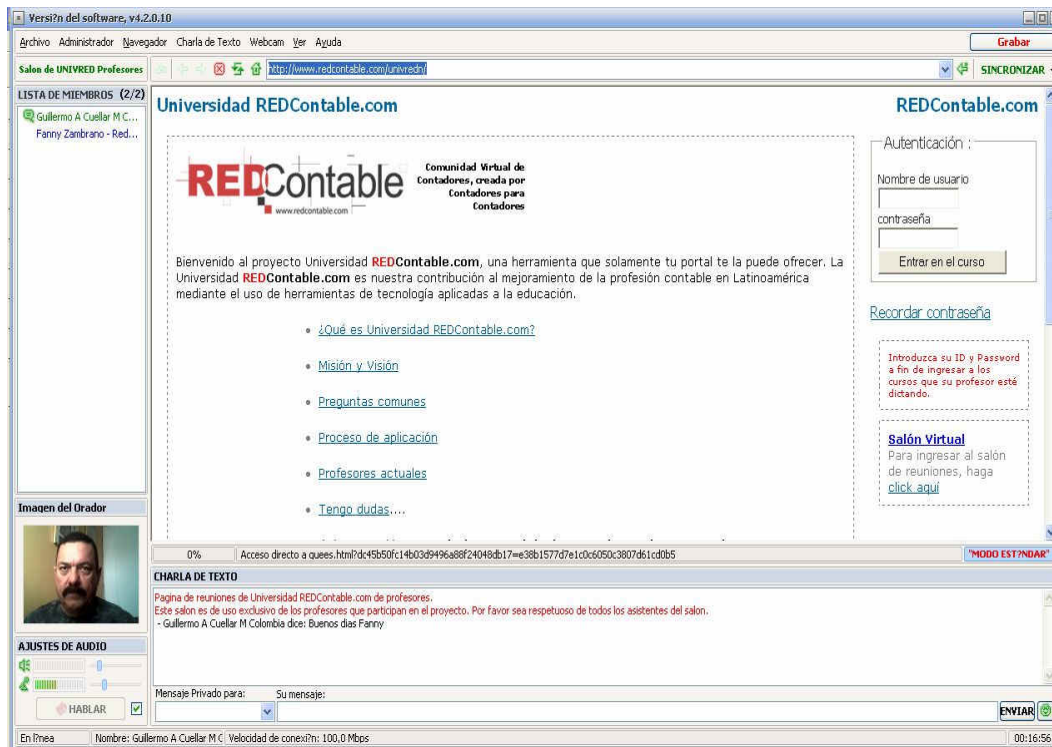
Versi?n del software, v4.2.0.10

Archivo Administrador Navegador Charla de Texto Webcam Ver Ayuda

Grabar

Salon de UNIVRED Profesores

http://www.redcontable.com/univredn/

SINCRONIZAR

LISTA DE MIEMBROS (2/2)

Guillermo A Cuellar M C...

Fanny Zambrano - Red...

Universidad REDContable.com

REDContable.com

REDContable

www.redcontable.com

Comunidad Virtual de Contadores, creada por Contadores para Contadores

Autenticación :

Nombre de usuario

contraseña

Entrar en el curso

Bienvenido al proyecto Universidad REDContable.com, una herramienta que solamente tu portal te la puede ofrecer. La Universidad REDContable.com es nuestra contribución al mejoramiento de la profesión contable en Latinoamérica mediante el uso de herramientas de tecnología aplicadas a la educación.

• ¿Qué es Universidad REDContable.com?

• Misión y Visión

• Preguntas comunes

• Proceso de aplicación

• Profesores actuales

• Tengo dudas....

Recordar contraseña

Introduzca su ID y Password a fin de ingresar a los cursos que su profesor esté dictando.

Salón Virtual

Para ingresar al salón de reuniones, haga click aquí

Imagen del Orador

0%

Acceso directo a quees.html?dc45b50fc14b03d9496a88f24048db17=e38b1577d7e1c0c6050c3807d61cd0b5

"MODO EST?NDAR"

CHARLA DE TEXTO

Pagina de reuniones de Universidad REDContable.com de profesores.

Este salon es de uso exclusivo de los profesores que participan en el proyecto. Por favor sea respetuoso de todos los asistentes del salon.

- Guillermo A Cuellar M Colombia dice: Buenos dias Fanny

AJUSTES DE AUDIO

HABLAR

Mensaje Privado para:

Su mensaje:

ENVIAR

En l?nea

Nombre: Guillermo A Cuellar M C

Velocidad de conexi?n: 100,0 Mbps

00:16:56